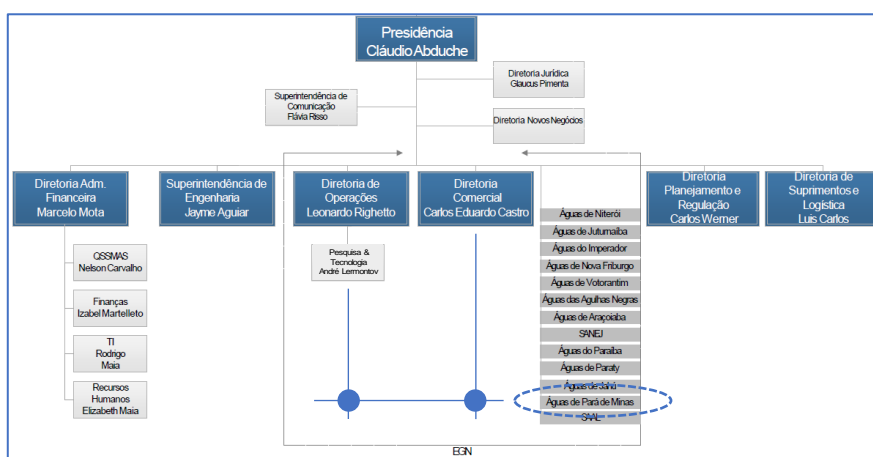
Presidência
Cláudio Abduche

Superintendência de Comunicação
Flávia Risso

Diretoria Jurídica
Glaucus Pimenta

Diretoria Novos Negócios

Diretoria Adm. Financeira
Marcelo Mota

Superintendência de Engenharia
Jayme Aguiar

Diretoria de Operações
Leonardo Righetto

Diretoria Comercial
Carlos Eduardo Castro

Diretoria Planejamento e Regulação
Carlos Werner

Diretoria de Suprimentos e Logística
Luis Carlos

QSSMAS
Nelson Carvalho

Finanças
Izabel Martelleto

TI
Rodrigo Maia

Recursos Humanos
Elizabeth Maia

Pesquisa & Tecnologia
André Lermontov

Águas de Niterói
Águas de Juturnaíba
Águas do Imperador
Águas de Nova Friburgo
Águas de Votorantim
Águas das Agulhas Negras
Águas de Araçoiaba
SANEJ
Águas do Paraíba
Águas de Paraty
Águas de Jahú
Águas de Pará de Minas
SAAL

EGN